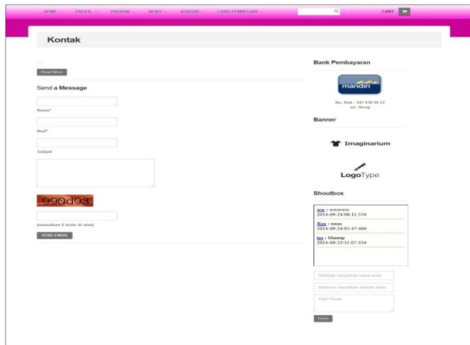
HOME PROFIL PRODUK BERITA KONTAK CARA PEMBAYARAN

CART

Kontak

Read More

Send a Message

Nama*

Mail*

Subjek

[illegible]

(masukkan 6 kode di atas)

KIRIM EMAIL

Bank Pembayaran

mandiri

No. Rek : 040 838 46 02
an. Bang

Banner

Imaginarium

LogoType

Shoutbox

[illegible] : wwwww
2014-08-24 08:11:334

Xxx : xxxx
2014-08-24 01:47:408

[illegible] : Mantap
2014-08-23 11:07:334

Kirim